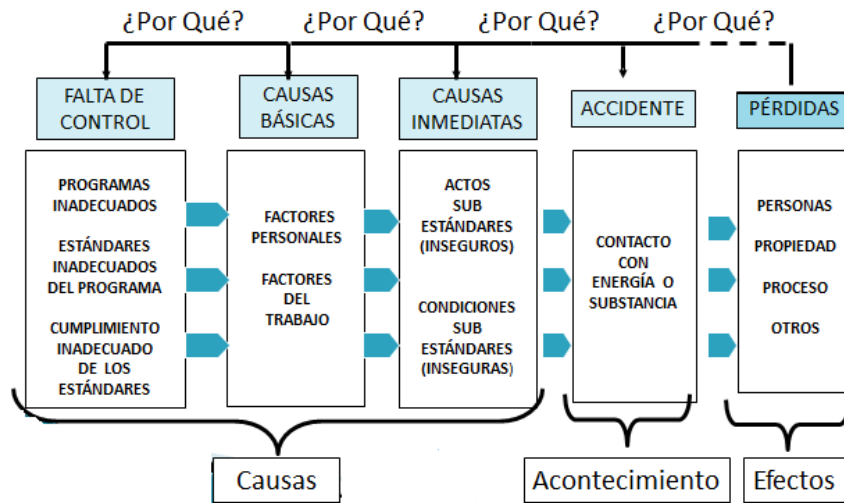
¿Por Qué? ¿Por Qué? ¿Por Qué? ¿Por Qué?

FALTA DE CONTROL

CAUSAS BÁSICAS

CAUSAS INMEDIATAS

ACCIDENTE

PÉRDIDAS

PROGRAMAS INADECUADOS

ESTÁNDARES INADECUADOS DEL PROGRAMA

CUMPLIMIENTO INADECUADO DE LOS ESTÁNDARES

FACTORES PERSONALES

FACTORES DEL TRABAJO

ACTOS SUB ESTÁNDARES (INSEGUROS)

CONDICIONES SUB ESTÁNDARES (INSEGURAS)

CONTACTO CON ENERGÍA O SUBSTANCIA

PERSONAS

PROPIEDAD

PROCESO

OTROS

Causas

Acontecimiento

Efectos